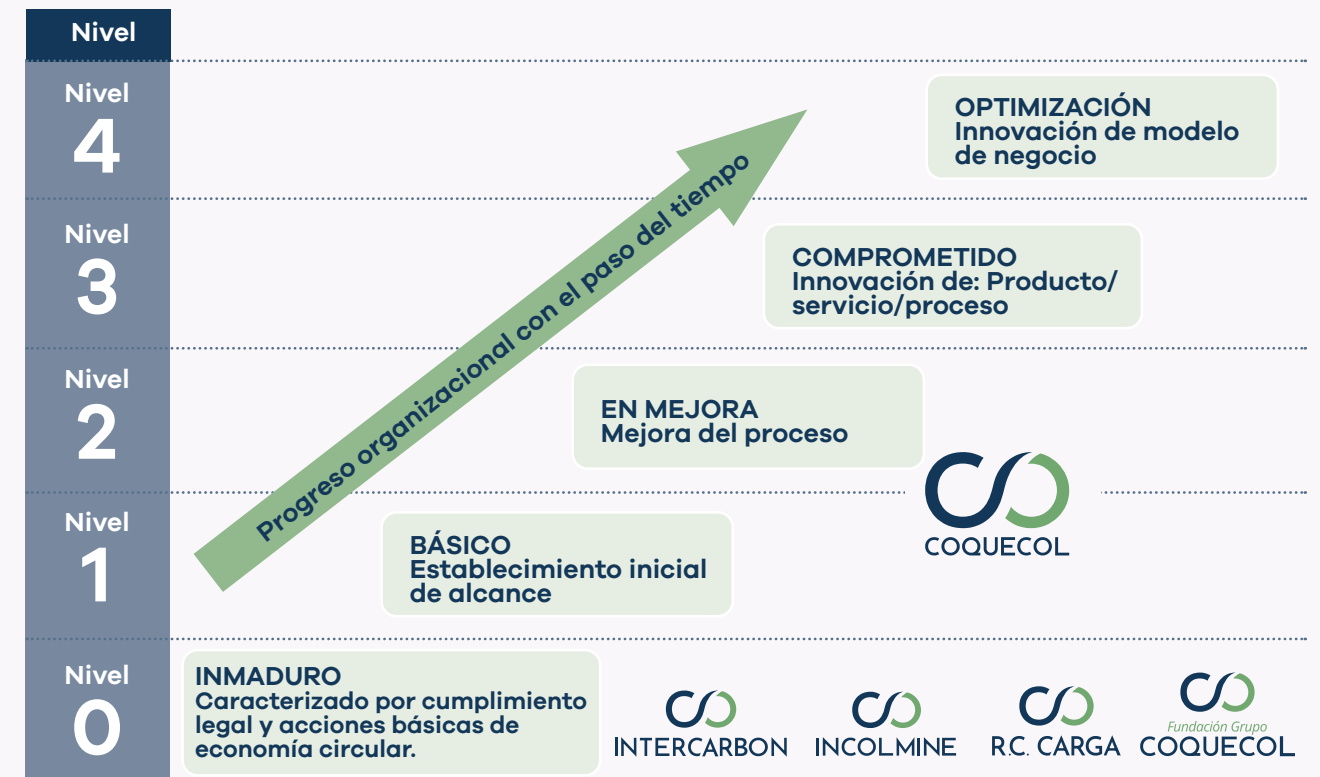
Nivel

Nivel 4

OPTIMIZACIÓN
Innovación de modelo de negocio

Nivel 3

COMPROMETIDO
Innovación de: Producto/ servicio/proceso

Progreso organizacional con el paso del tiempo

Nivel 2

EN MEJORA
Mejora del proceso

COQUECOL

Nivel 1

BÁSICO
Establecimiento inicial de alcance

Nivel 0

INMADURO
Caracterizado por cumplimiento legal y acciones básicas de economía circular.

INTERCARBON

INCOLMINE

R.C. CARGA

Fundación Grupo
COQUECOL